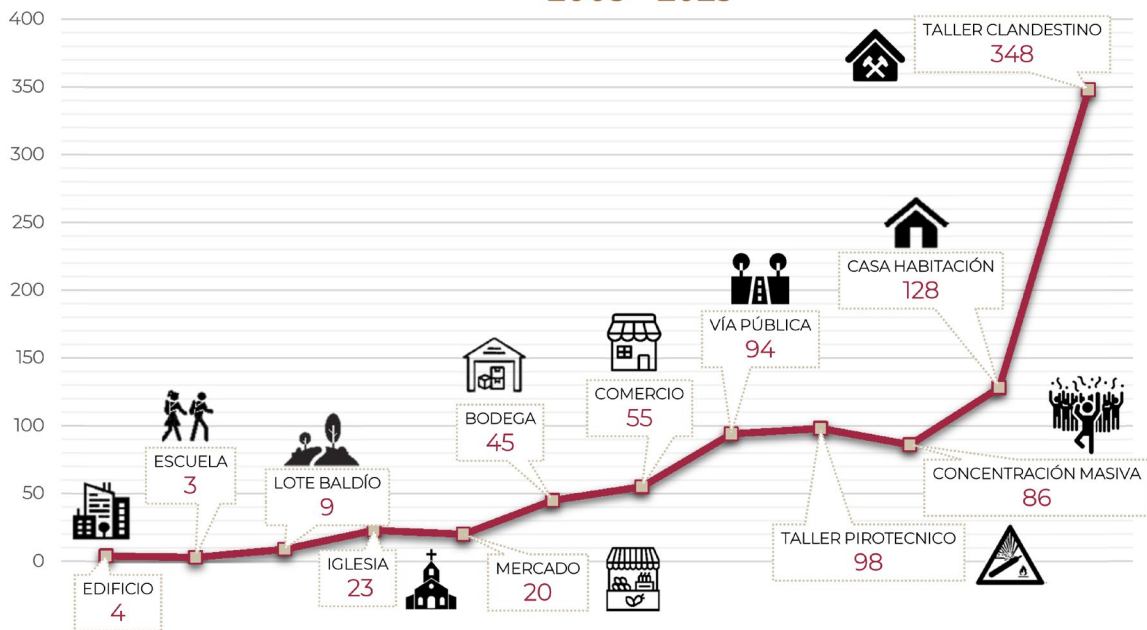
400
350
300
250
200
150
100
50
0

TALLER CLANDESTINO
348

CASA HABITACIÓN
128

VÍA PÚBLICA
94

COMERCIO
55

BODEGA
45

ESCUELA
3

LOTE BALDÍO
9

EDIFICIO
4

IGLESIA
23

MERCADO
20

TALLER PIROTECNICO
98

CONCENTRACIÓN MASIVA
86